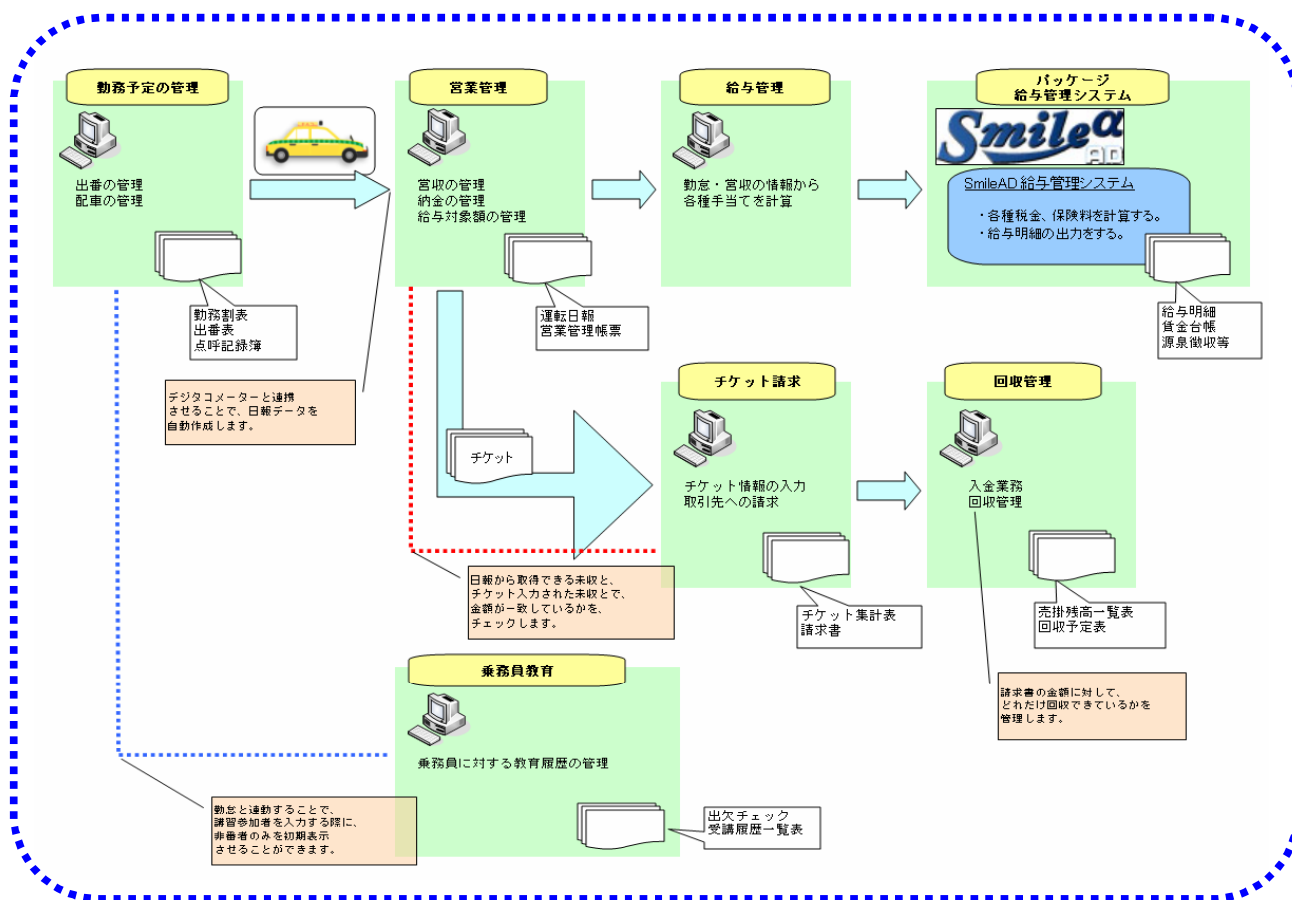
勤務予定の管理

出番の管理
配車の管理

勤務割表
出番表
点呼記録簿

デジタコメーターと連携させることで、日報データを自動作成します。

営業管理

営収の管理
納金の管理
給与対象額の管理

運転日報
営業管理帳票

給与管理

勤怠・営収の情報から各種手当てを計算

パッケージ
給与管理システム

Smile α AD

SmileAD 給与管理システム

・各種税金、保険料を計算する。
・給与明細の出力をする。

給与明細
賃金台帳
源泉徴収等

チケット

チケット請求

チケット情報の入力
取引先への請求

チケット集計表
請求書

回収管理

入金業務
回収管理

売掛残高一覧表
回収予定表

日報から取得できる未収と、チケット入力された未収とで、金額が一致しているかを、チェックします。

請求書の金額に対して、どれだけ回収できているかを管理します。

乗務員教育

乗務員に対する教育履歴の管理

出欠チェック
受講履歴一覧表

勤怠と連動することで、講習参加者を入力する際に、非番者のみを初期表示させることができます。